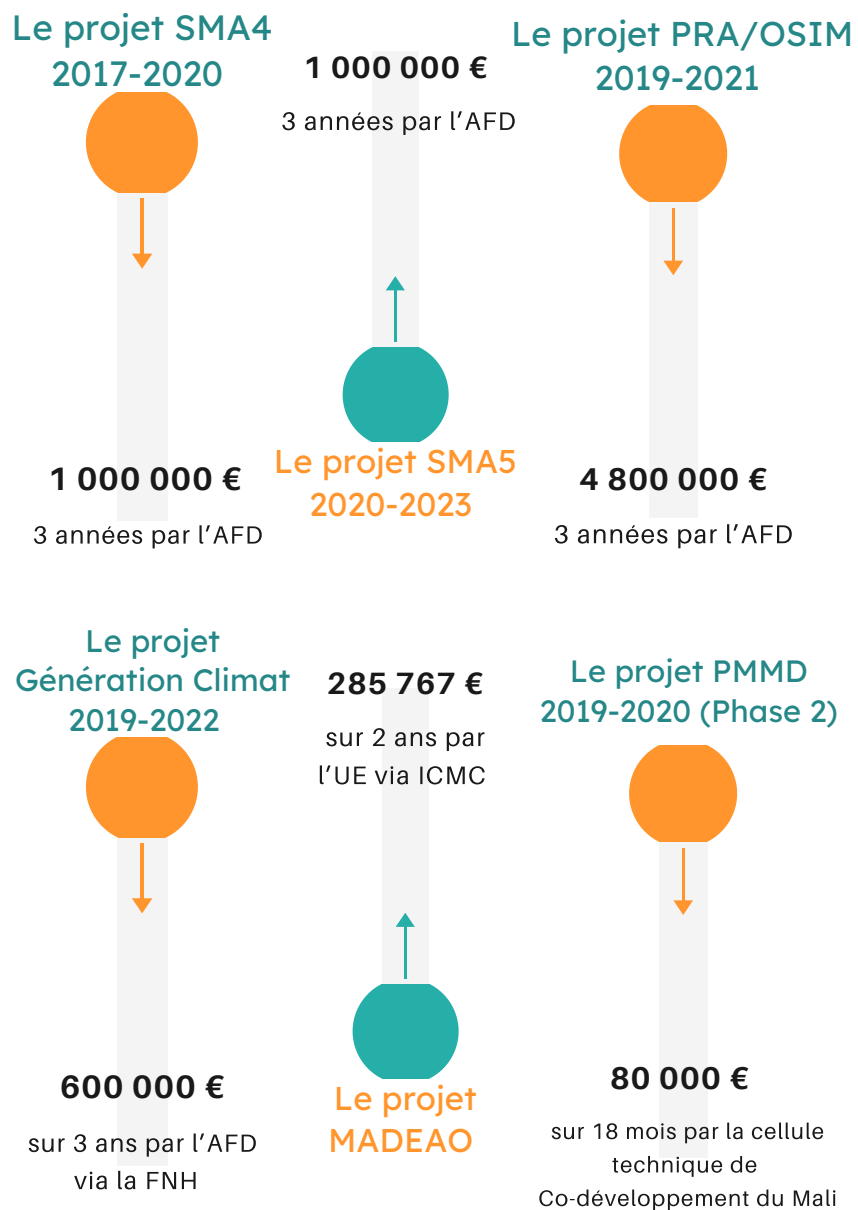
Le projet SMA4
2017-2020

1 000 000 €

3 années par l’AFD

Le projet PRA/OSIM
2019-2021

1 000 000 €

3 années par l’AFD

Le projet SMA5
2020-2023

4 800 000 €

3 années par l’AFD

Le projet
Génération Climat
2019-2022

285 767 €

sur 2 ans par l’UE via ICMC

Le projet PMMD
2019-2020 (Phase 2)

600 000 €

sur 3 ans par l’AFD via la FNH

Le projet
MADEAO

80 000 €

sur 18 mois par la cellule technique de Co-développement du Mali